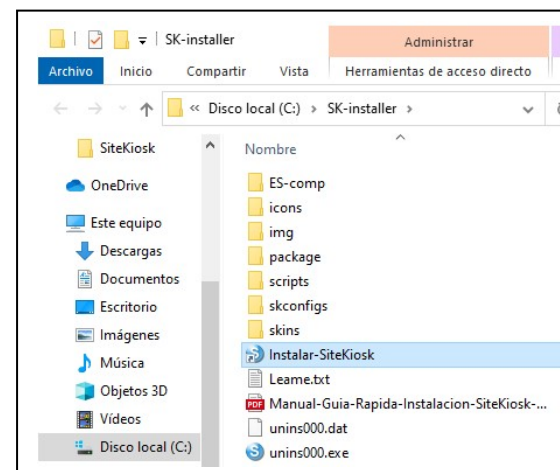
| SK-installer

Administrar

Archivo Inicio Compartir Vista Herramientas de acceso directo

« Disco local (C:) › SK-installer ›

SiteKiosk
OneDrive
Este equipo
Descargas
Documentos
Escritorio
Imágenes
Música
Objetos 3D
Vídeos
Disco local (C:)

Nombre
ES-comp
icons
img
package
scripts
skconfigs
skins
Instalar-SiteKiosk
Leame.txt
Manual-Guia-Rapida-Instalacion-SiteKiosk-...
unins000.dat
unins000.exe